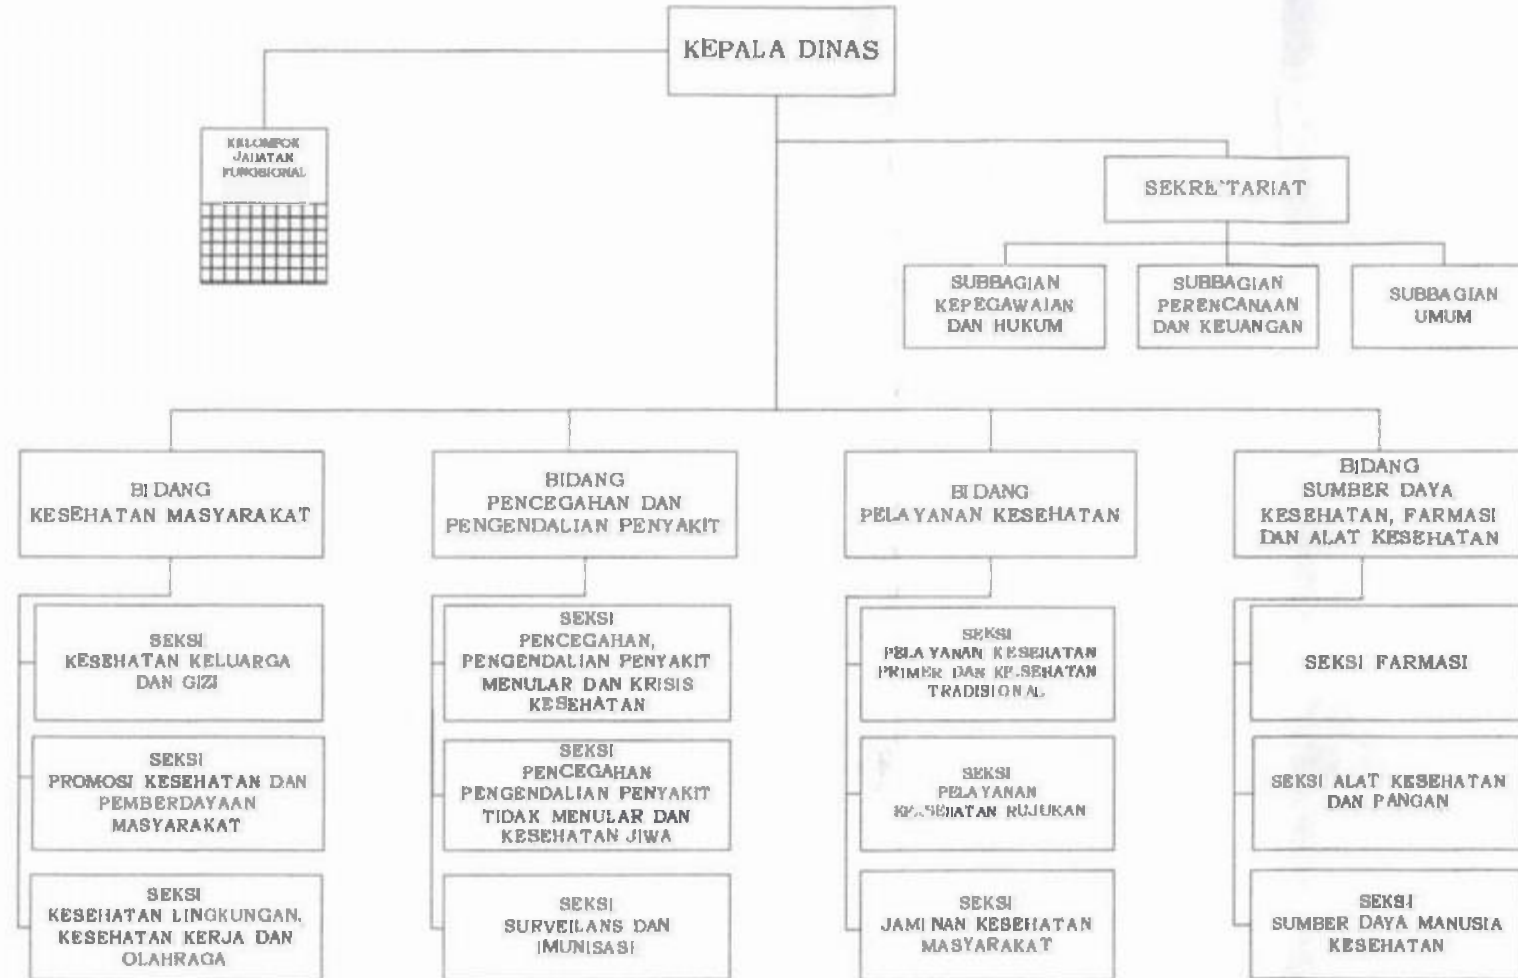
KEPALA DINAS

KELOMPOK JABATAN FUNGSIONAL

SEKRETARIAT

SUBBAGIAN KEPEGAWAIAN DAN HUKUM

SUBBAGIAN PERENCANAAN DAN KEUANGAN

SUBBAGIAN UMUM

BIDANG KESEHATAN MASYARAKAT

BIDANG PENCEGAHAN DAN PENGENDALIAN PENYAKIT

BIDANG PELAYANAN KESEHATAN

BIDANG SUMBER DAYA KESEHATAN, FARMASI DAN ALAT KESEHATAN

SEKSI KESEHATAN KELUARGA DAN GIZI

SEKSI PROMOSI KESEHATAN DAN PEMBERDAYAAN MASYARAKAT

SEKSI KESEHATAN LINGKUNGAN, KESEHATAN KERJA DAN OLAHRAGA

SEKSI PENCEGAHAN, PENGENDALIAN PENYAKIT MENULAR DAN KRISIS KESEHATAN

SEKSI PENCEGAHAN PENGENDALIAN PENYAKIT TIDAK MENULAR DAN KESEHATAN JIWA

SEKSI SURVEILANS DAN IMUNISASI

SEKSI PELAYANAN KESEHATAN PRIMER DAN KESEHATAN TRADISIONAL

SEKSI PELAYANAN KESEHATAN RUJUKAN

SEKSI JAMINAN KESEHATAN MASYARAKAT

SEKSI FARMASI

SEKSI ALAT KESEHATAN DAN PANGAN

SEKSI SUMBER DAYA MANUSIA KESEHATAN